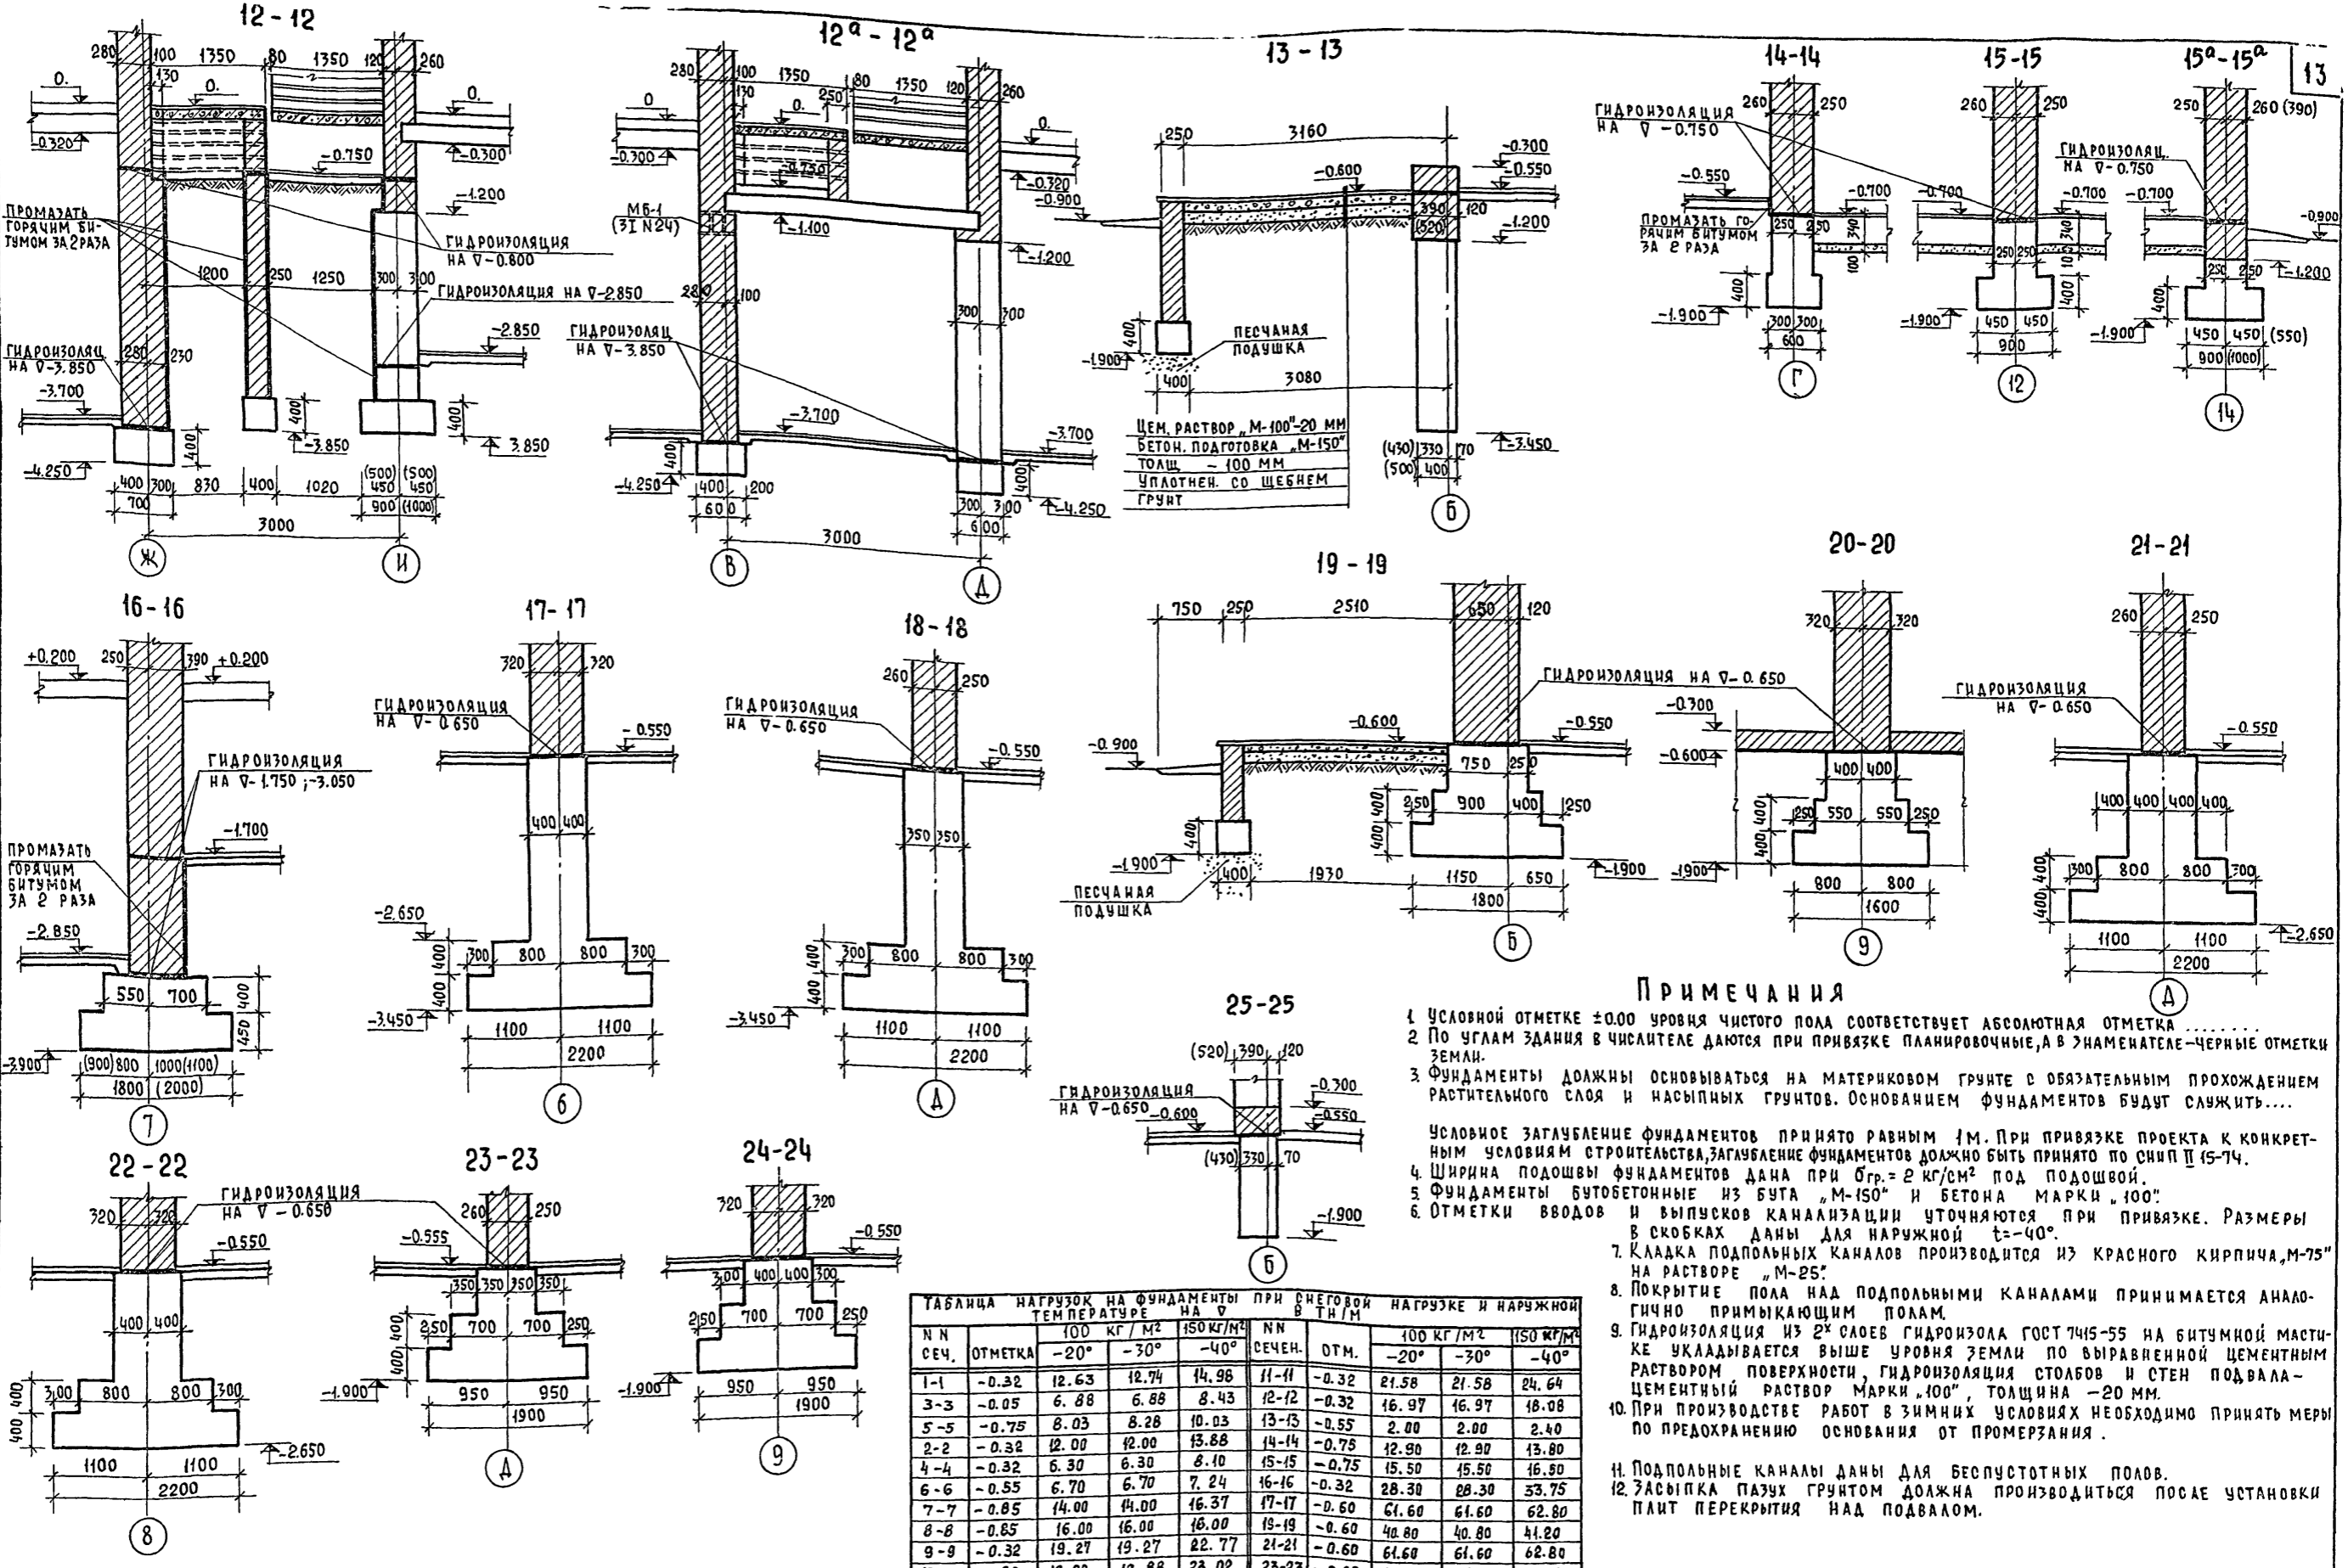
13

12 - 12

0.
-0.320
-0.750
-0.300
-1.200
ПРОМАЗАТЬ ГОРЯЧИМ БИТУМОМ ЗА 2 РАЗА
ГИДРОИЗОЛЯЦИЯ НА ∇-0.800
ГИДРОИЗОЛЯЦИЯ НА ∇-2.850
-2.850
ГИДРОИЗОЛЯЦ. НА ∇-3.850
-3.700
-3.850
3.850
-4.250
280 100 1350 80 1350 120 260 130 1200 250 1250 300 300 280 230 400 400 400 400 300 830 400 1020 (500) (500) 450 450 900 (1000) 700 3000
Ж И

12а - 12а

0
-0.300
0.
-0.730
МБ-1 (3I N24)
-1.100
-0.320
-0.900
-1.200
ГИДРОИЗОЛЯЦ. НА ∇-3.850
-3.700
-3.700
-4.250
-4.250
280 100 1350 80 1350 120 260 130 250 280 100 300 300 400 400 200 600 300 300 600 3000
В Д

13 - 13

250 3160
-0.600
-0.300
-0.550
-1.200
390 (520) 120
ПЕСЧАНАЯ ПОДУШКА
-1.900
400 400 3080
ЦЕМ. РАСТВОР „М-100"-20 ММ
БЕТОН. ПОДГОТОВКА „М-150"
ТОЛЩ. - 100 ММ
УПЛОТНЕН. СО ЩЕБНЕМ
ГРУНТ
(430) 330 170
(500) 400
-3.450
Б

14-14
ГИДРОИЗОЛЯЦИЯ НА ∇ -0.750
260 250
-0.550
-0.700
ПРОМАЗАТЬ ГОРЯЧИМ БИТУМОМ ЗА 2 РАЗА
250 250 340 100 400
-1.900
300 300 600
Г

15-15
260 250
-0.700
-0.700
250 250 340 100 400
-1.900
450 450 900
12

15а-15а
250 260 (390)
ГИДРОИЗОЛЯЦ. НА ∇-0.750
-0.700
-0.900
250 250
-1.200
400
-1.900
450 450 (550)
900 (1000)
14

16 - 16
+0.200 250 390 +0.200
ГИДРОИЗОЛЯЦИЯ НА ∇-1.750 ;-3.050
-1.700
ПРОМАЗАТЬ ГОРЯЧИМ БИТУМОМ ЗА 2 РАЗА
-2.850
550 700 400 450
-3.900
(900) 800 1000 (1100)
1800 (2000)
7

17- 17
320 320
ГИДРОИЗОЛЯЦИЯ НА ∇-0.650
-0.550
400 400
-2.650
300 800 800 300
400 400
-3.450
1100 1100
2200
6

18-18
260 250
ГИДРОИЗОЛЯЦИЯ НА ∇-0.650
-0.550
350 350
300 800 800 300
400 400
-3.450
1100 1100
2200
Д

19 - 19
750 250 2510 650 120
ГИДРОИЗОЛЯЦИЯ НА ∇-0.650
-0.600
-0.550
-0.900
750 250
250 900 400 250
400 400
400
-1.900
ПЕСЧАНАЯ ПОДУШКА
400 1930 1150 650
1800
-1.900
Б

20-20
320 320
-0.300
-0.600
400 400
250 550 550 250
400 400
-1.900
800 800
1600
9

21-21
260 250
ГИДРОИЗОЛЯЦИЯ НА ∇-0.650
-0.550
400 400 400 400
300 800 800 300
400 400
-2.650
1100 1100
2200
Д

25-25
(520) 390 120
ГИДРОИЗОЛЯЦИЯ НА ∇-0.650
-0.600
-0.300
-0.550
(430) 330 70
-1.900
Б

22 - 22
ГИДРОИЗОЛЯЦИЯ НА ∇-0.650
320 320
-0.550
400 400
300 800 800 300
400 400
1100 1100
2200
-2.650
8

23 - 23
260 250
-0.555
350 350 350 350
250 700 700 250
400 400
-1.900
950 950
1900
Д

24-24
320 320
-0.550
300 400 400 300
250 700 700 250
-1.900
950 950
1900
9

ТАБЛИЦА НАГРУЗОК НА ФУНДАМЕНТЫ ПРИ СНЕГОВОЙ НАГРУЗКЕ И НАРУЖНОЙ ТЕМПЕРАТУРЕ НА ∇ В ТН/М

| N N СЕЧ. | ОТМЕТКА | 100 КГ/М² -20° | 100 КГ/М² -30° | 150 КГ/М² -40° | NN СЕЧЕН. | ОТМ. | 100 КГ/М² -20° | 100 КГ/М² -30° | 150 КГ/М² -40° |
|---|---|---|---|---|---|---|---|---|---|
| 1-1 | -0.32 | 12.63 | 12.74 | 14.98 | 11-11 | -0.32 | 21.58 | 21.58 | 24.64 |
| 3-3 | -0.05 | 6.88 | 6.88 | 8.43 | 12-12 | -0.32 | 16.97 | 16.97 | 18.08 |
| 5-5 | -0.75 | 8.03 | 8.28 | 10.03 | 13-13 | -0.55 | 2.00 | 2.00 | 2.40 |
| 2-2 | -0.32 | 12.00 | 12.00 | 13.88 | 14-14 | -0.75 | 12.90 | 12.90 | 13.80 |
| 4-4 | -0.32 | 6.30 | 6.30 | 8.10 | 15-15 | -0.75 | 15.50 | 15.50 | 16.50 |
| 6-6 | -0.55 | 6.70 | 6.70 | 7.24 | 16-16 | -0.32 | 28.30 | 28.30 | 33.75 |
| 7-7 | -0.85 | 14.00 | 14.00 | 16.37 | 17-17 | -0.60 | 61.60 | 61.60 | 62.80 |
| 8-8 | -0.85 | 16.00 | 16.00 | 16.00 | 19-19 | -0.60 | 40.80 | 40.80 | 41.20 |
| 9-9 | -0.32 | 19.27 | 19.27 | 22.77 | 21-21 | -0.60 | 61.60 | 61.60 | 62.80 |
| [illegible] | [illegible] | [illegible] | 12.88 | 23.02 | 23-23 | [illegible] | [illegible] | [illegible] | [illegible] |

Примечания
1. Условной отметке ±0.00 уровня чистого пола соответствует абсолютная отметка ........
2. По углам здания в числителе даются при привязке планировочные, а в знаменателе-черные отметки земли.
3. Фундаменты должны основываться на материковом грунте с обязательным прохождением растительного слоя и насыпных грунтов. Основанием фундаментов будут служить....

Условное заглубление фундаментов принято равным 1м. При привязке проекта к конкретным условиям строительства, заглубление фундаментов должно быть принято по СНиП II 15-74.
4. Ширина подошвы фундаментов дана при $\sigma_{гр.}$ = 2 кг/см² под подошвой.
5. Фундаменты бутобетонные из бута „М-150" и бетона марки „100".
6. Отметки вводов и выпусков канализации уточняются при привязке. Размеры в скобках даны для наружной t=-40°.
7. Кладка подпольных каналов производится из красного кирпича „М-75" на растворе „М-25".
8. Покрытие пола над подпольными каналами принимается аналогично примыкающим полам.
9. Гидроизоляция из 2х слоев гидроизола ГОСТ 7415-55 на битумной мастике укладывается выше уровня земли по выравненной цементным раствором поверхности, гидроизоляция столбов и стен подвала - цементный раствор марки „100", толщина -20 мм.
10. При производстве работ в зимних условиях необходимо принять меры по предохранению основания от промерзания.

11. Подпольные каналы даны для беспустотных полов.
12. Засыпка пазух грунтом должна производиться после установки плит перекрытия над подвалом.